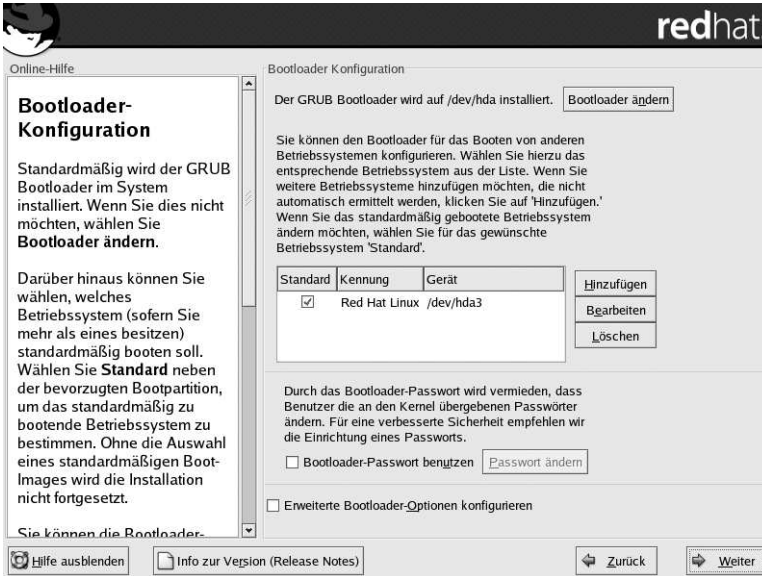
redhat

Online-Hilfe

Bootloader-Konfiguration

Standardmäßig wird der GRUB Bootloader im System installiert. Wenn Sie dies nicht möchten, wählen Sie Bootloader ändern.

Darüber hinaus können Sie wählen, welches Betriebssystem (sofern Sie mehr als eines besitzen) standardmäßig booten soll. Wählen Sie Standard neben der bevorzugten Bootpartition, um das standardmäßig zu bootende Betriebssystem zu bestimmen. Ohne die Auswahl eines standardmäßigen Boot-Images wird die Installation nicht fortgesetzt.

Sie können die Bootloader-

Bootloader Konfiguration

Der GRUB Bootloader wird auf /dev/hda installiert.

Bootloader ändern

Sie können den Bootloader für das Booten von anderen Betriebssystemen konfigurieren. Wählen Sie hierzu das entsprechende Betriebssystem aus der Liste. Wenn Sie weitere Betriebssysteme hinzufügen möchten, die nicht automatisch ermittelt werden, klicken Sie auf 'Hinzufügen.' Wenn Sie das standardmäßig gebootete Betriebssystem ändern möchten, wählen Sie für das gewünschte Betriebssystem 'Standard'.

| Standard | Kennung | Gerät |
|---|---|---|
| ☑ | Red Hat Linux | /dev/hda3 |

Hinzufügen

Bearbeiten

Löschen

Durch das Bootloader-Passwort wird vermieden, dass Benutzer die an den Kernel übergebenen Passwörter ändern. Für eine verbesserte Sicherheit empfehlen wir die Einrichtung eines Passworts.

Bootloader-Passwort benutzen

Passwort ändern

Erweiterte Bootloader-Optionen konfigurieren

Hilfe ausblenden

Info zur Version (Release Notes)

Zurück

Weiter